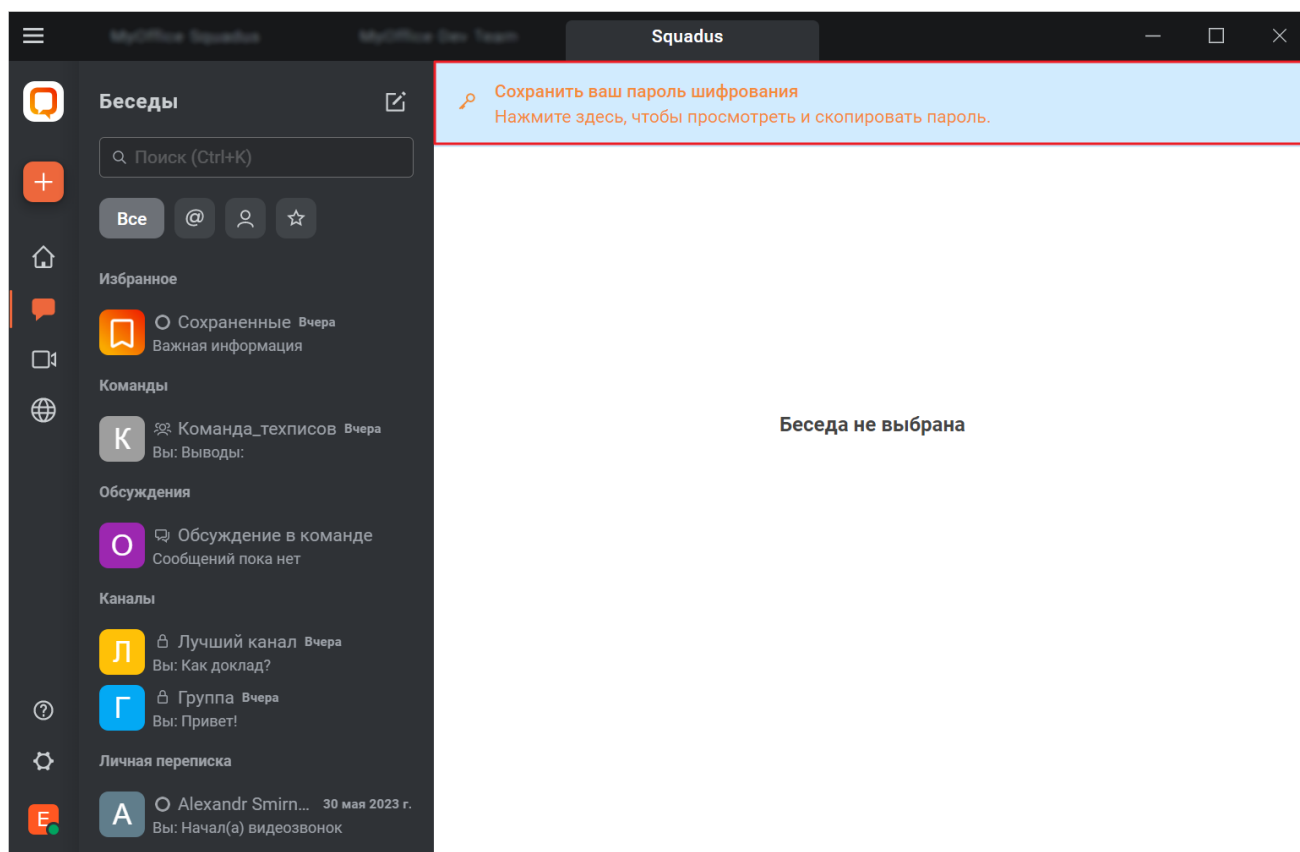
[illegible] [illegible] Squadus

Беседы

Поиск (Ctrl+K)

Все @

Избранное

Сохраненные Вчера
Важная информация

Команды

К Команда_техписов Вчера
Вы: Выводы:

Обсуждения

О Обсуждение в команде
Сообщений пока нет

Каналы

Л Лучший канал Вчера
Вы: Как доклад?

Г Группа Вчера
Вы: Привет!

Личная переписка

А Alexandr Smirn... 30 мая 2023 г.
Вы: Начал(а) видеозвонок

E

Сохранить ваш пароль шифрования
Нажмите здесь, чтобы просмотреть и скопировать пароль.

Беседа не выбрана